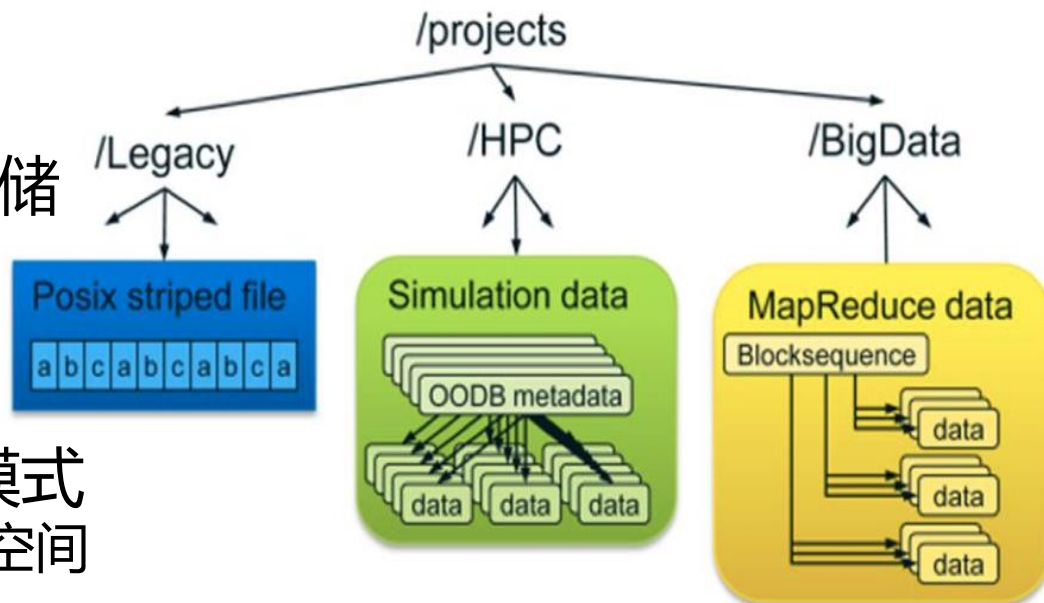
/projects

/Legacy

/HPC

/BigData

储

Posix striped file

| a | b | c | a | b | c | a | b | c | a |
|---|---|---|---|---|---|---|---|---|---|

Simulation data

OODB metadata

data

data

data

MapReduce data

Blocksequence

data

data

data

莫式

空间